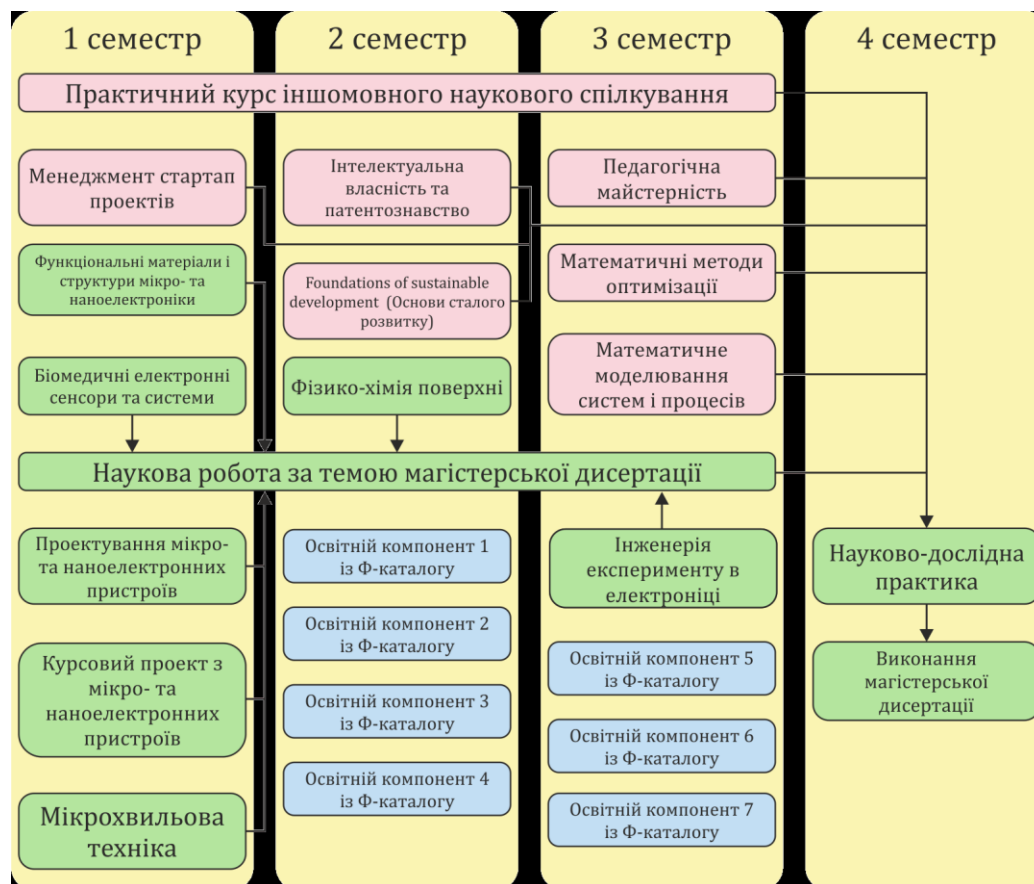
1 семестр

2 семестр

3 семестр

4 семестр

Практичний курс іншомовного наукового спілкування

Менеджмент стартап проектів

Інтелектуальна власність та патентознавство

Педагогічна майстерність

Функціональні матеріали і структури мікро- та наноелектроніки

Foundations of sustainable development (Основи сталого розвитку)

Математичні методи оптимізації

Біомедичні електронні сенсори та системи

Фізико-хімія поверхні

Математичне моделювання систем і процесів

Наукова робота за темою магістерської дисертації

Проектування мікро- та наноелектронних пристроїв

Освітній компонент 1 із Ф-каталогу

Інженерія експерименту в електроніці

Науково-дослідна практика

Освітній компонент 2 із Ф-каталогу

Курсовий проект з мікро- та наноелектронних пристроїв

Освітній компонент 5 із Ф-каталогу

Виконання магістерської дисертації

Освітній компонент 3 із Ф-каталогу

Освітній компонент 6 із Ф-каталогу

Освітній компонент 4 із Ф-каталогу

Мікрохвильова техніка

Освітній компонент 7 із Ф-каталогу